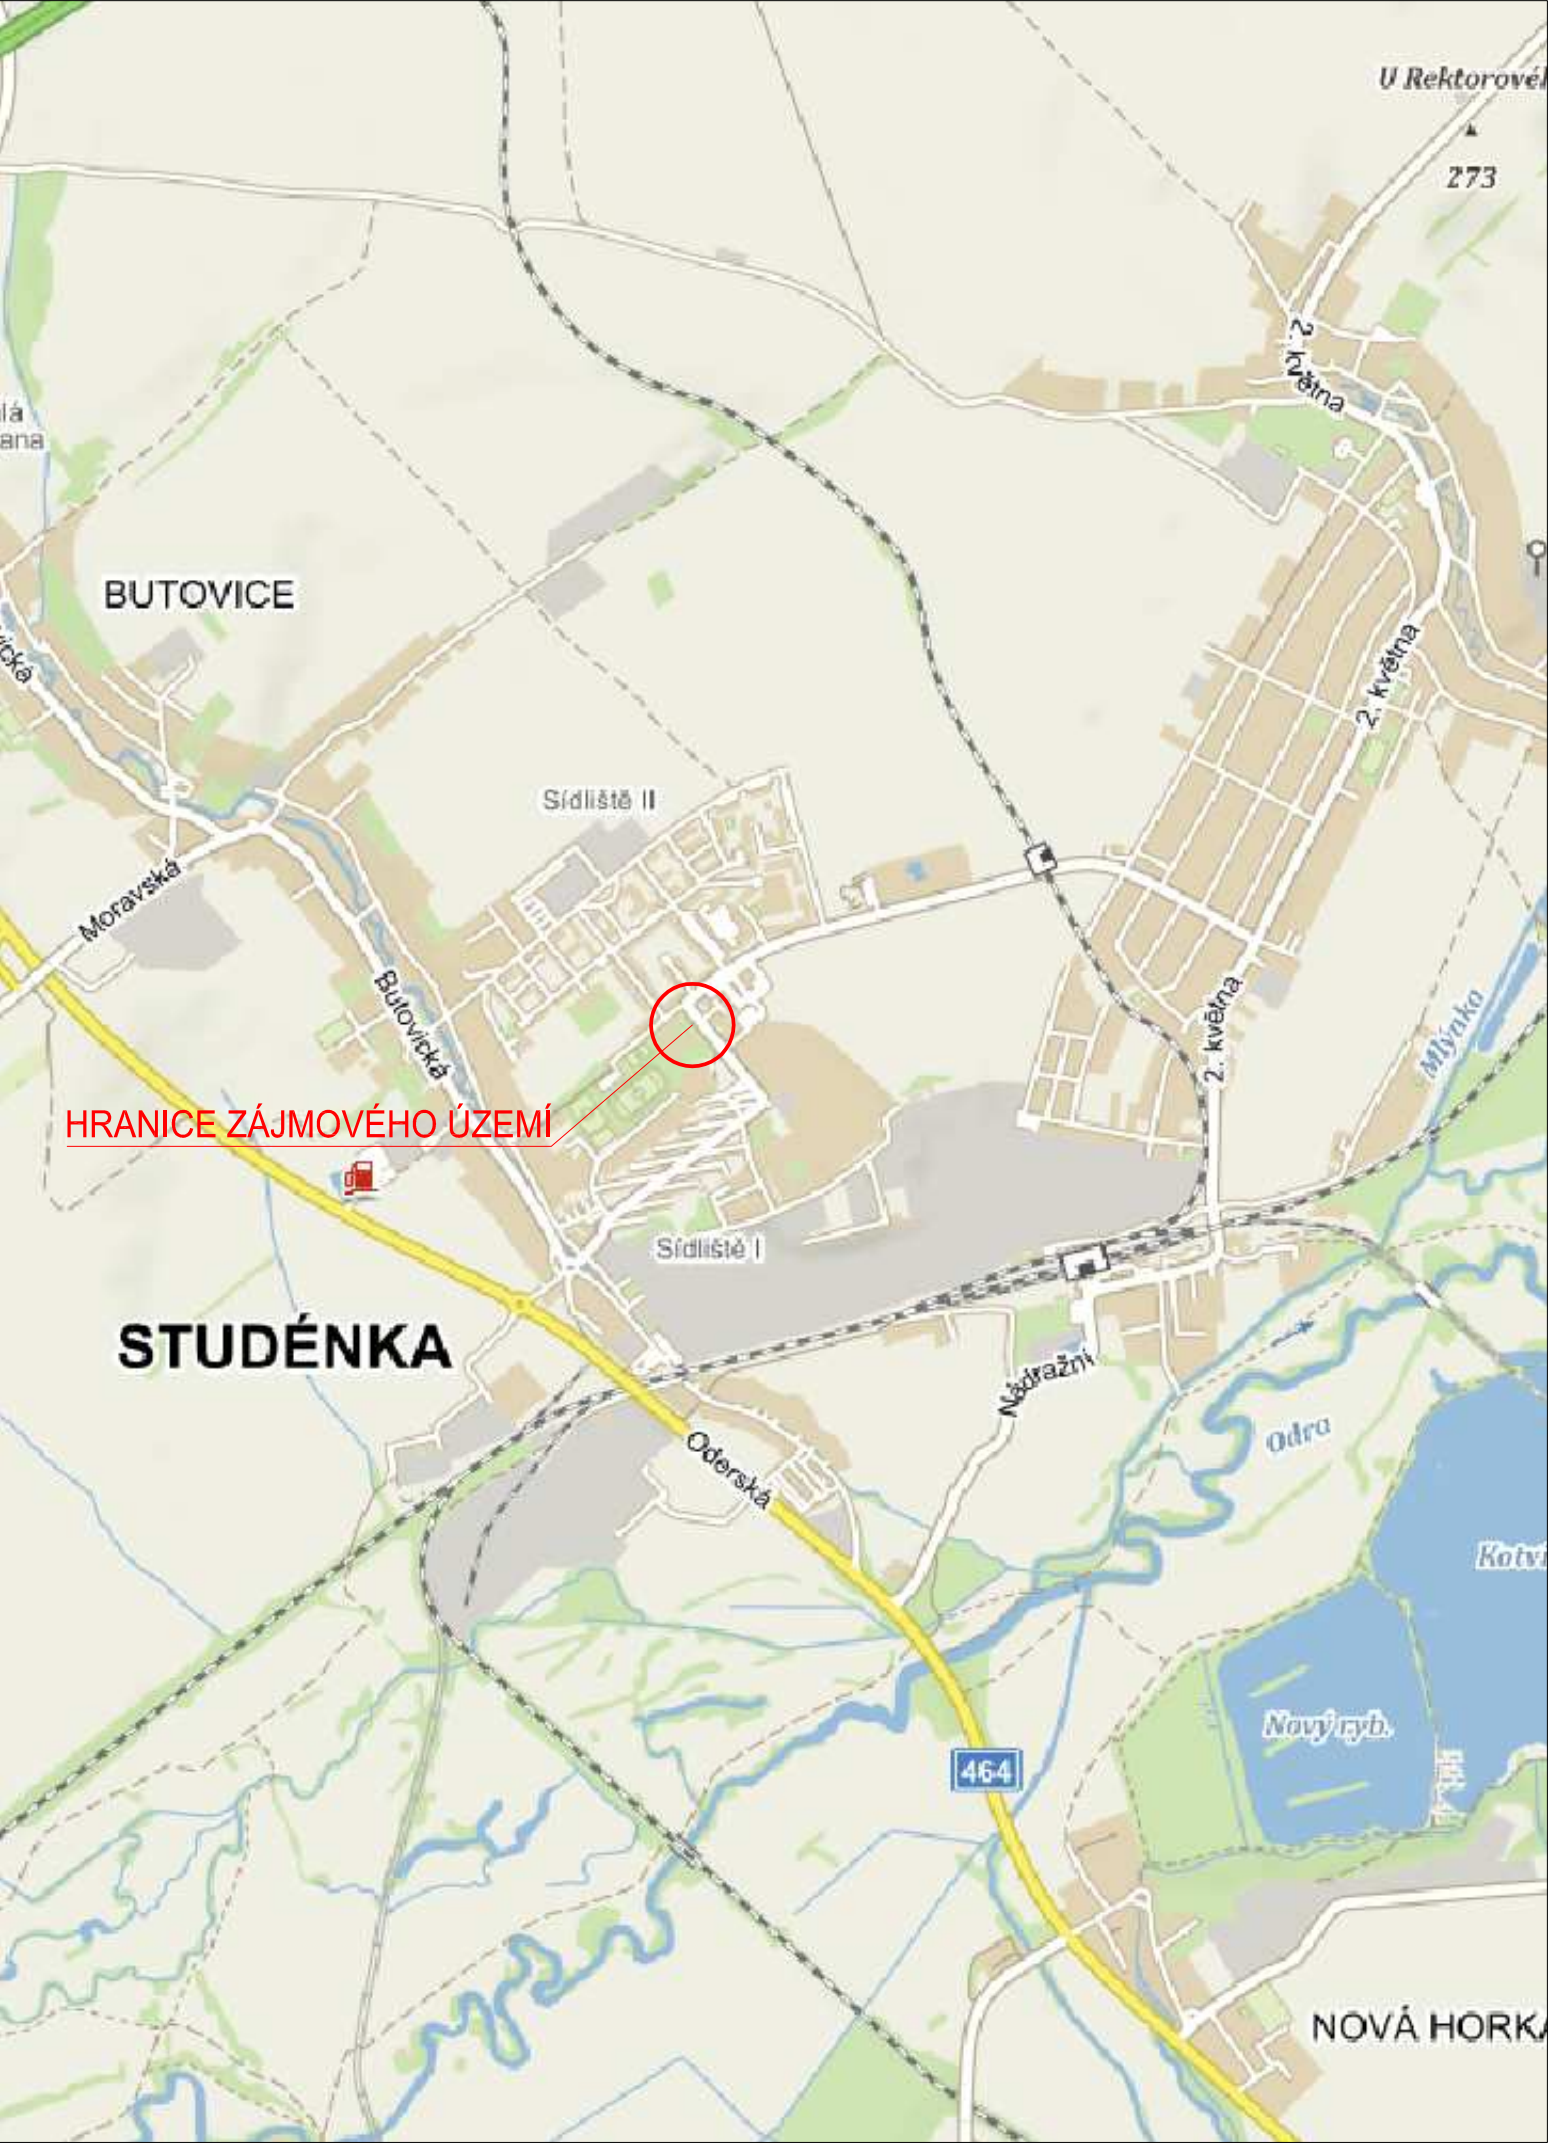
U Rektorovél
273
2. května
lá
ana
BUTOVICE
vická
2. května
Sídliště II
Moravská
Butovická
2. května
Mlýnka
HRANICE ZÁJMOVÉHO ÚZEMÍ
Sídliště I
STUDÉNKA
Nádražní
Oderská
Odra
Kotvi
Nový ryb.
464
NOVÁ HORKA